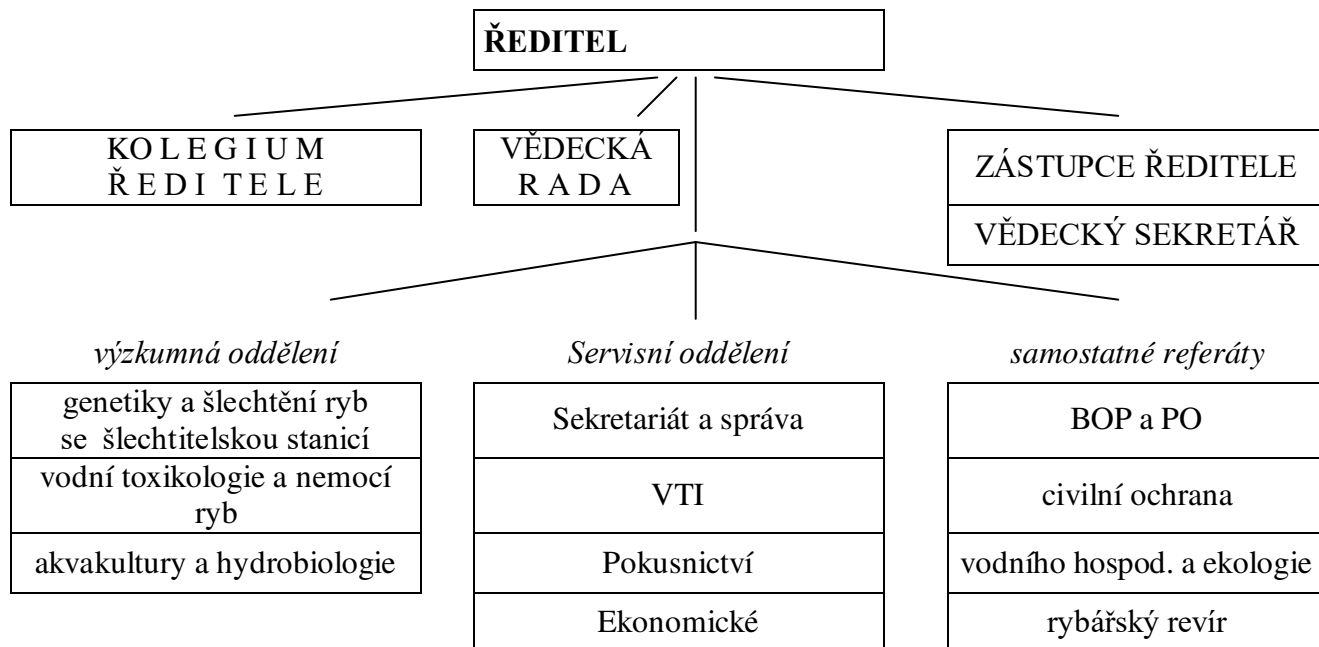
ŘEDITEL

K O L E G I U M Ř E D I T E L E

VĚDECKÁ R A D A

ZÁSTUPCE ŘEDITELE

VĚDECKÝ SEKRETÁŘ

výzkumná oddělení

genetiky a šlechtění ryb se šlechtitelskou stanicí

vodní toxikologie a nemocí ryb

akvakultury a hydrobiologie

Servisní oddělení

Sekretariát a správa

VTI

Pokusnictví

Ekonomické

samostatné referáty

BOP a PO

civilní ochrana

vodního hospod. a ekologie

rybářský revír